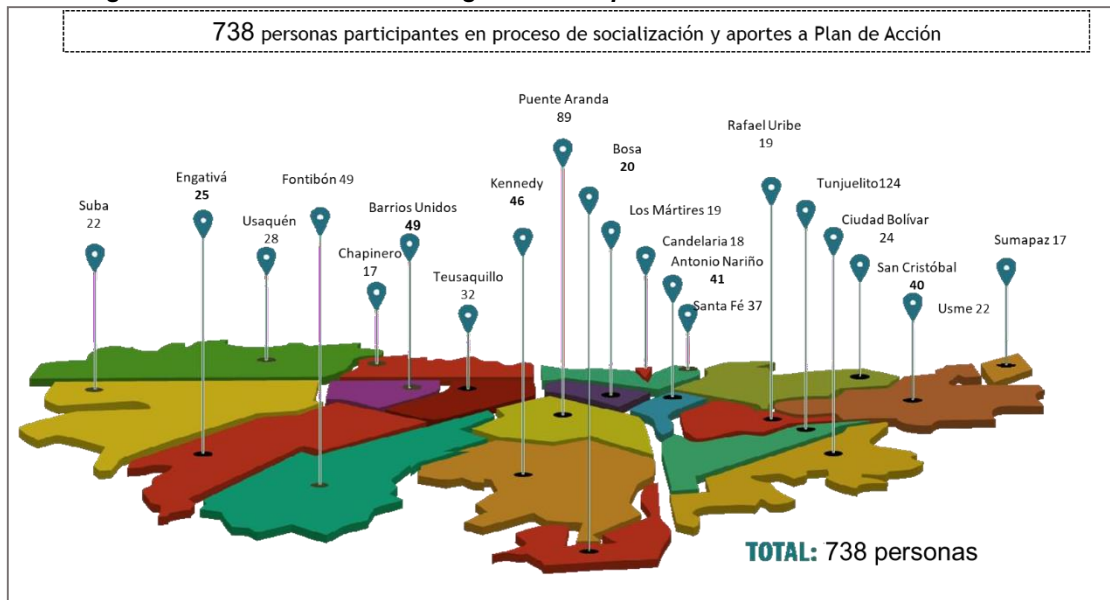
738 personas participantes en proceso de socialización y aportes a Plan de Acción

Suba
22

Engativá
25

Usaquén
28

Fontibón 49

Chapinero
17

Barrios Unidos
49

Teusaquillo
32

Kennedy
46

Puente Aranda
89

Bosa
20

Los Mártires 19

Candelaria 18

Antonio Nariño
41

Santa Fé 37

Rafael Uribe
19

Tunjuelito124

Ciudad Bolívar
24

San Cristóbal
40

Usme 22

Sumapaz 17

TOTAL: 738 personas